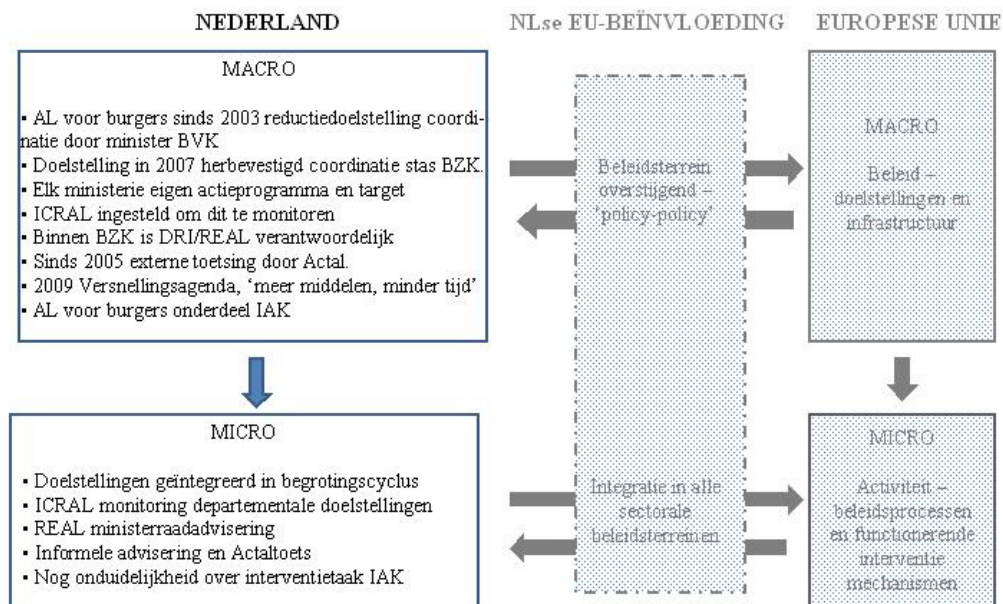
NEDERLAND

NLse EU-BEÏNVLOEDING

EUROPESE UNIE

MACRO

▪ AL voor burgers sinds 2003 reductiedoelstelling coordinatie door minister BVK
▪ Doelstelling in 2007 herbevestigd coordinatie stas BZK.
▪ Elk ministerie eigen actieprogramma en target
▪ ICRAL ingesteld om dit te monitoren
▪ Binnen BZK is DRI/REAL verantwoordelijk
▪ Sinds 2005 externe toetsing door Actal.
▪ 2009 Versnellingsagenda, 'meer middelen, minder tijd'
▪ AL voor burgers onderdeel IAK

Beleidsterrein overstijgend – 'policy-policy'

MACRO

Beleid – doelstellingen en infrastructuur

MICRO

▪ Doelstellingen geïntegreerd in begrotingscyclus
▪ ICRAL monitoring departementale doelstellingen
▪ REAL ministerraadadvisering
▪ Informele advisering en Actaltoets
▪ Nog onduidelijkheid over interventietaak IAK

Integratie in alle sectorale beleidsterreinen

MICRO

Activiteit – beleidsprocessen en functionerende interventie mechanismen